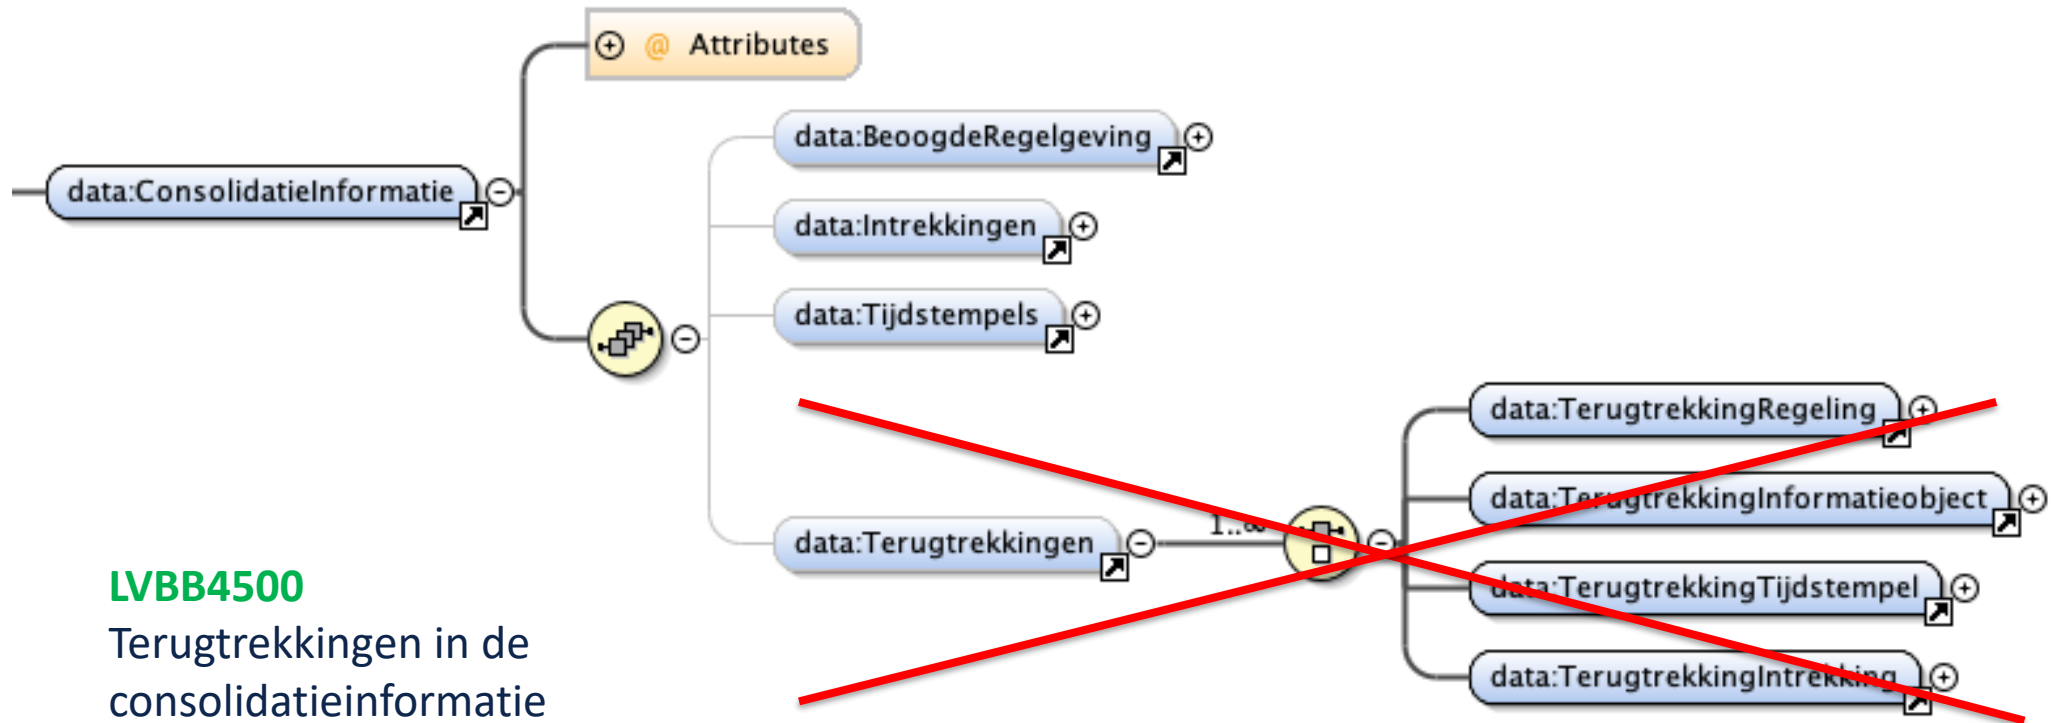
Attributes

data:ConsolidatieInformatie

data:BeoogdeRegelgeving

data:Intrekkingen

data:Tijdstempels

data:Terugtrekkingen

1..∞

data:TerugtrekkingRegeling

data:TerugtrekkingInformatieobject

data:TerugtrekkingTijdstempel

data:TerugtrekkingIntrekking

LVBB4500
Terugtrekkingen in de consolidatieinformatie